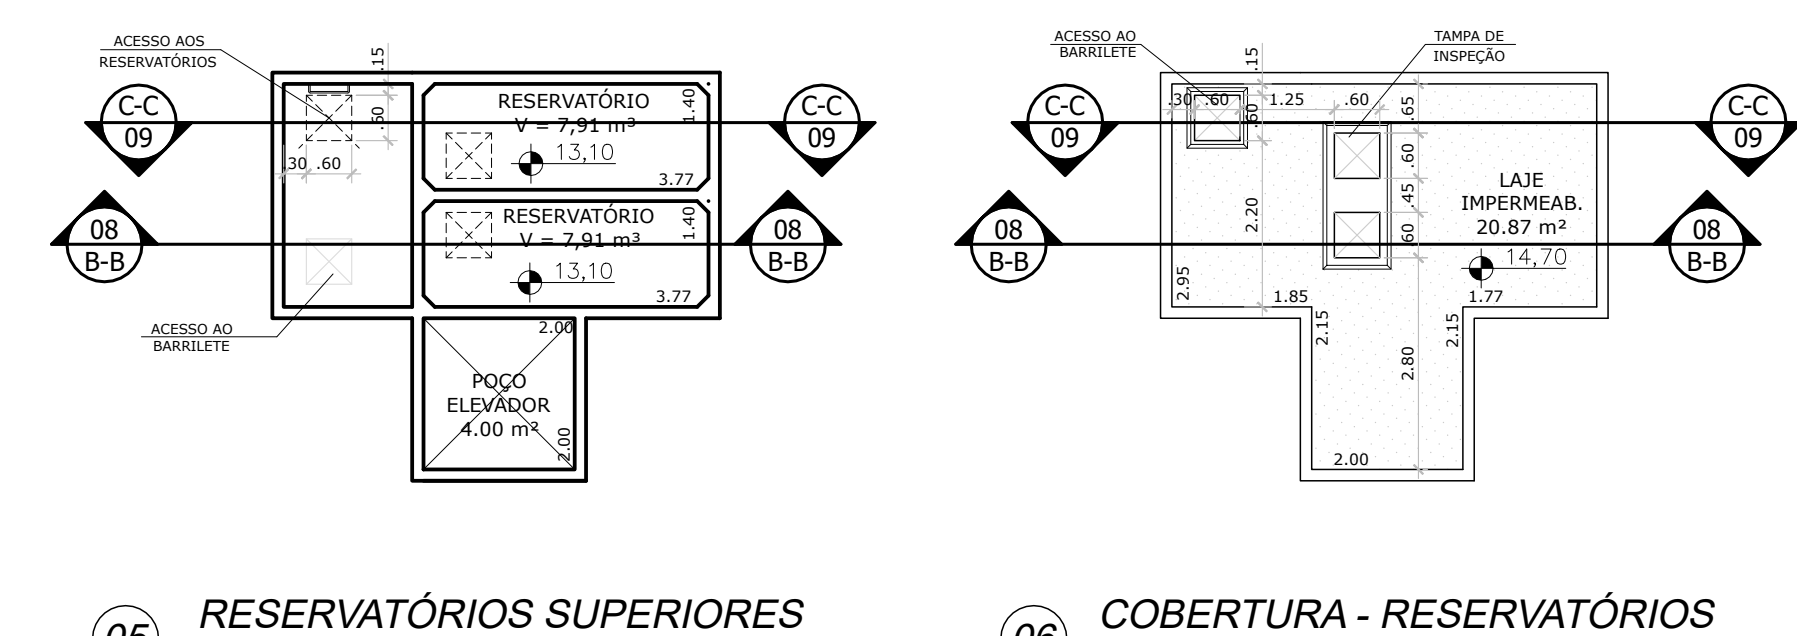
ACESSO AOS RESERVATÓRIOS

.15

C-C
09

.50

.30 .60

RESERVATÓRIO
V = 7,91 m³

1.40

13,10

3.77

C-C
09

08
B-B

RESERVATÓRIO
V = 7,91 m³

1.40

13,10

3.77

08
B-B

ACESSO AO BARRILETE

2.00

POÇO ELEVADOR
4.00 m²

2.00

ACESSO AO BARRILETE

.15

TAMPA DE INSPEÇÃO

C-C
09

.30 .60

.60

1.25

.60

.65

.60

.45

.60

2.20

LAJE IMPERMEAB.
20.87 m²

14,70

C-C
09

08
B-B

2.95

1.85

1.77

2.15

2.80

2.15

2.00

08
B-B

05 RESERVATÓRIOS SUPERIORES

06 COBERTURA - RESERVATÓRIOS